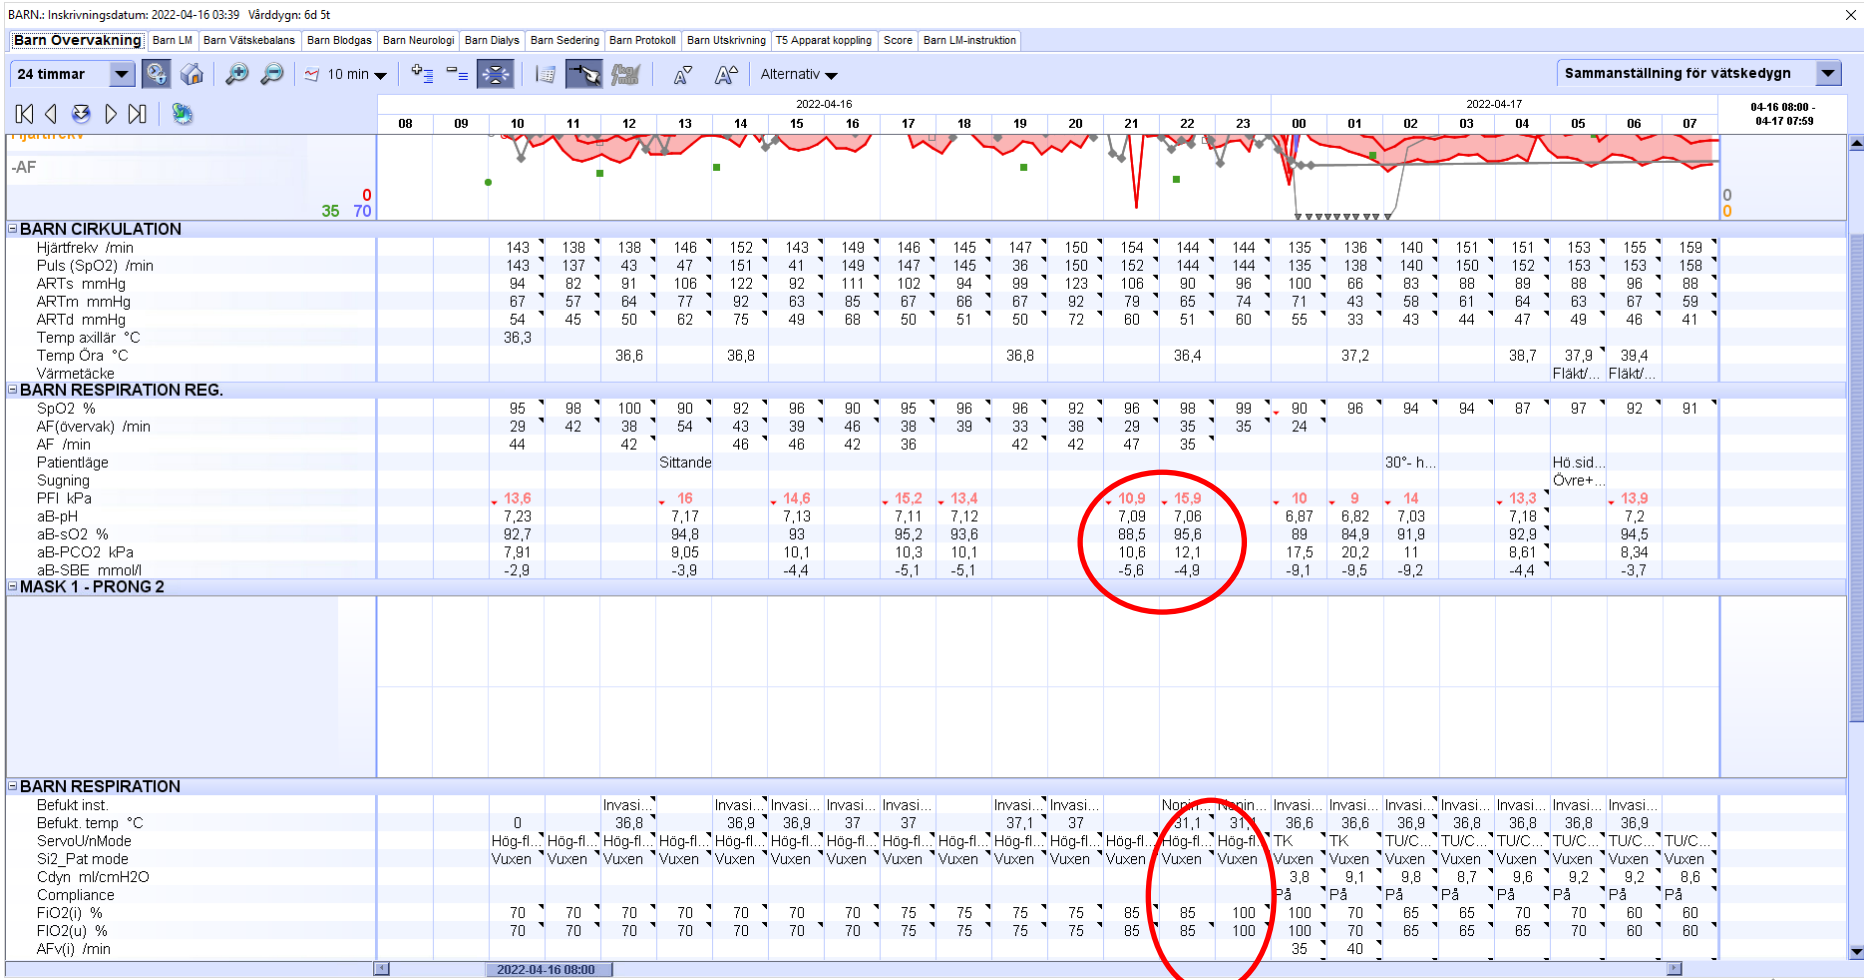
BARN.: Inskrivningsdatum: 2022-04-16 03:39 Vårddygn: 6d 5t

Barn Overvakning | Barn LM | Barn Vätskebalans | Barn Blodgas | Barn Neurologi | Barn Dialys | Barn Sedering | Barn Protokoll | Barn Utskrivning | T5 Apparat koppling | Score | Barn LM-instruktion

24 timmar | 10 min | Alternativ | Sammanställning för vätskedygn

2022-04-16 | 2022-04-17 | 04-16 08:00 - 04-17 07:59

| | 08 | 09 | 10 | 11 | 12 | 13 | 14 | 15 | 16 | 17 | 18 | 19 | 20 | 21 | 22 | 23 | 00 | 01 | 02 | 03 | 04 | 05 | 06 | 07 |
|---|---|---|---|---|---|---|---|---|---|---|---|---|---|---|---|---|---|---|---|---|---|---|---|---|

Hjärtfrekv
-AF
0
35 70
0
0

BARN CIRKULATION

| | 08 | 09 | 10 | 11 | 12 | 13 | 14 | 15 | 16 | 17 | 18 | 19 | 20 | 21 | 22 | 23 | 00 | 01 | 02 | 03 | 04 | 05 | 06 | 07 |
|---|---|---|---|---|---|---|---|---|---|---|---|---|---|---|---|---|---|---|---|---|---|---|---|---|
| Hjärtfrekv /min | | | 143 | 138 | 138 | 146 | 152 | 143 | 149 | 146 | 145 | 147 | 150 | 154 | 144 | 144 | 135 | 136 | 140 | 151 | 151 | 153 | 155 | 159 |
| Puls (SpO2) /min | | | 143 | 137 | 43 | 47 | 151 | 41 | 149 | 147 | 145 | 36 | 150 | 152 | 144 | 144 | 135 | 138 | 140 | 150 | 152 | 153 | 153 | 158 |
| ARTs mmHg | | | 94 | 82 | 91 | 106 | 122 | 92 | 111 | 102 | 94 | 99 | 123 | 106 | 90 | 96 | 100 | 66 | 83 | 88 | 89 | 88 | 96 | 88 |
| ARTm mmHg | | | 67 | 57 | 64 | 77 | 92 | 63 | 85 | 67 | 66 | 67 | 92 | 79 | 65 | 74 | 71 | 43 | 58 | 61 | 64 | 63 | 67 | 59 |
| ARTd mmHg | | | 54 | 45 | 50 | 62 | 75 | 49 | 68 | 50 | 51 | 50 | 72 | 60 | 51 | 60 | 55 | 33 | 43 | 44 | 47 | 49 | 46 | 41 |
| Temp axillär °C | | | 36,3 | | | | | | | | | | | | | | | | | | | | | |
| Temp Öra °C | | | | | 36,6 | | 36,8 | | | | | 36,8 | | | 36,4 | | | 37,2 | | | 38,7 | 37,9 | 39,4 | |
| Värmetäcke | | | | | | | | | | | | | | | | | | | | | | Fläkt/... | Fläkt/... | |

BARN RESPIRATION REG.

| | 08 | 09 | 10 | 11 | 12 | 13 | 14 | 15 | 16 | 17 | 18 | 19 | 20 | 21 | 22 | 23 | 00 | 01 | 02 | 03 | 04 | 05 | 06 | 07 |
|---|---|---|---|---|---|---|---|---|---|---|---|---|---|---|---|---|---|---|---|---|---|---|---|---|
| SpO2 % | | | 95 | 98 | 100 | 90 | 92 | 96 | 90 | 95 | 96 | 96 | 92 | 96 | 98 | 99 | 90 | 96 | 94 | 94 | 87 | 97 | 92 | 91 |
| AF(övervak) /min | | | 29 | 42 | 38 | 54 | 43 | 39 | 46 | 38 | 39 | 33 | 38 | 29 | 35 | 35 | 24 | | | | | | | |
| AF /min | | | 44 | | 42 | | 46 | 46 | 42 | 36 | | 42 | 42 | 47 | 35 | | | | | | | | | |
| Patientläge | | | | | | Sittande | | | | | | | | | | | | | 30°- h... | | | Hö.sid... | | |
| Sugning | | | | | | | | | | | | | | | | | | | | | | Övre+... | | |
| PFI kPa | | | 13,6 | | | 16 | | 14,6 | | 15,2 | 13,4 | | | 10,9 | 15,9 | | 10 | 9 | 14 | | 13,3 | | 13,9 | |
| aB-pH | | | 7,23 | | | 7,17 | | 7,13 | | 7,11 | 7,12 | | | 7,09 | 7,06 | | 6,87 | 6,82 | 7,03 | | 7,18 | | 7,2 | |
| aB-sO2 % | | | 92,7 | | | 94,8 | | 93 | | 95,2 | 93,6 | | | 88,5 | 95,6 | | 89 | 84,9 | 91,9 | | 92,9 | | 94,5 | |
| aB-PCO2 kPa | | | 7,91 | | | 9,05 | | 10,1 | | 10,3 | 10,1 | | | 10,6 | 12,1 | | 17,5 | 20,2 | 11 | | 8,61 | | 8,34 | |
| aB-SBE mmol/l | | | -2,9 | | | -3,9 | | -4,4 | | -5,1 | -5,1 | | | -5,6 | -4,9 | | -9,1 | -9,5 | -9,2 | | -4,4 | | -3,7 | |

MASK 1 - PRONG 2

BARN RESPIRATION

| | 08 | 09 | 10 | 11 | 12 | 13 | 14 | 15 | 16 | 17 | 18 | 19 | 20 | 21 | 22 | 23 | 00 | 01 | 02 | 03 | 04 | 05 | 06 | 07 |
|---|---|---|---|---|---|---|---|---|---|---|---|---|---|---|---|---|---|---|---|---|---|---|---|---|
| Befukt inst. | | | | | Invasi... | | Invasi... | Invasi... | Invasi... | Invasi... | | Invasi... | Invasi... | | Nonin... | Nonin... | Invasi... | Invasi... | Invasi... | Invasi... | Invasi... | Invasi... | Invasi... | |
| Befukt. temp °C | | | 0 | | 36,8 | | 36,9 | 36,9 | 37 | 37 | | 37,1 | 37 | | 31,1 | 31,1 | 36,6 | 36,6 | 36,9 | 36,8 | 36,8 | 36,8 | 36,9 | |
| ServoU/nMode | | | Hög-fl... | Hög-fl... | Hög-fl... | Hög-fl... | Hög-fl... | Hög-fl... | Hög-fl... | Hög-fl... | Hög-fl... | Hög-fl... | Hög-fl... | Hög-fl... | Hög-fl... | Hög-fl... | TK | TK | TU/C... | TU/C... | TU/C... | TU/C... | TU/C... | TU/C... |
| Si2_Pat mode | | | Vuxen | Vuxen | Vuxen | Vuxen | Vuxen | Vuxen | Vuxen | Vuxen | Vuxen | Vuxen | Vuxen | Vuxen | Vuxen | Vuxen | Vuxen | Vuxen | Vuxen | Vuxen | Vuxen | Vuxen | Vuxen | Vuxen |
| Cdyn ml/cmH2O | | | | | | | | | | | | | | | | | 3,8 | 9,1 | 9,8 | 8,7 | 9,6 | 9,2 | 9,2 | 8,6 |
| Compliance | | | | | | | | | | | | | | | | | På | På | På | På | På | På | På | På |
| FiO2(i) % | | | 70 | 70 | 70 | 70 | 70 | 70 | 70 | 75 | 75 | 75 | 75 | 85 | 85 | 100 | 100 | 70 | 65 | 65 | 70 | 70 | 60 | 60 |
| FIO2(u) % | | | 70 | 70 | 70 | 70 | 70 | 70 | 70 | 75 | 75 | 75 | 75 | 85 | 85 | 100 | 100 | 70 | 65 | 65 | 65 | 70 | 60 | 60 |
| AFv(i) /min | | | | | | | | | | | | | | | | | 35 | 40 | | | | | | |

2022-04-16 08:00